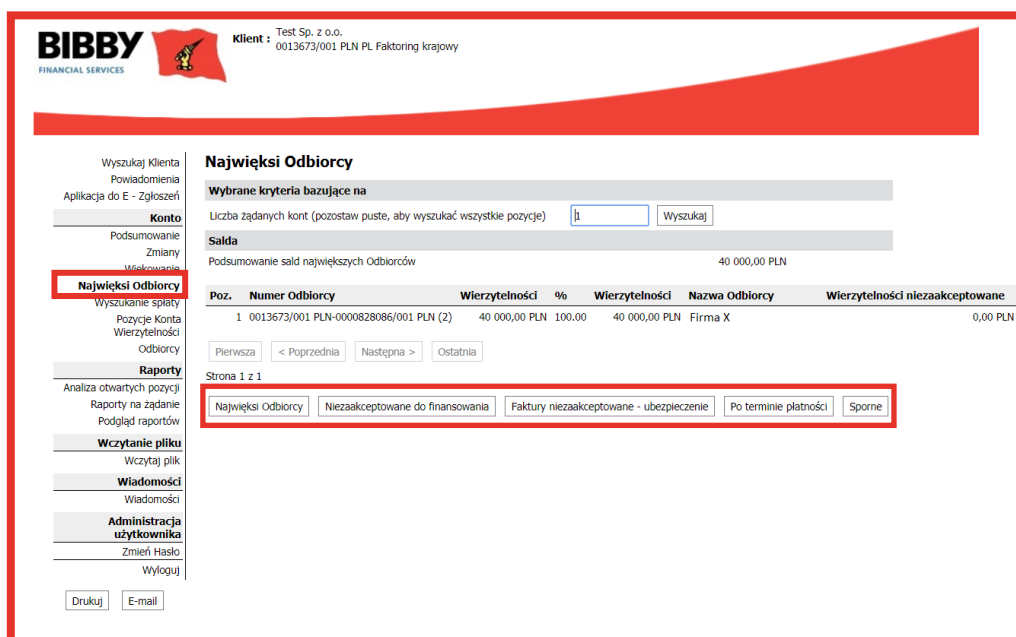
BIBBY
FINANCIAL SERVICES

Klient : Test Sp. z o.o.
0013673/001 PLN PL Faktoring krajowy

Wyszukaj Klienta
Powiadomienia
Aplikacja do E - Zgłoszeń
Konto
Podsumowanie
Zmiany
Wiekowanie
Najwięksi Odbiorcy
Wyszukanie spłaty
Pozycje Konta Wierzytelności
Odbiorcy
Raporty
Analiza otwartych pozycji
Raporty na żądanie
Podgląd raportów
Wczytanie pliku
Wczytaj plik
Wiadomości
Wiadomości
Administracja użytkownika
Zmień Hasło
Wyloguj

Drukuj
E-mail

Najwięksi Odbiorcy

Wybrane kryteria bazujące na
Liczba żądanych kont (pozostaw puste, aby wyszukać wszystkie pozycje) 1 Wyszukaj
Salda
Podsumowanie sald największych Odbiorców 40 000,00 PLN

| Poz. | Numer Odbiorcy | Wierzytelności | % | Wierzytelności | Nazwa Odbiorcy | Wierzytelności niezaakceptowane |
|---|---|---|---|---|---|---|
| 1 | 0013673/001 PLN-0000828086/001 PLN (2) | 40 000,00 PLN | 100.00 | 40 000,00 PLN | Firma X | 0,00 PLN |

Pierwsza | < Poprzednia | Następna > | Ostatnia

Strona 1 z 1

Najwięksi Odbiorcy | Niezaakceptowane do finansowania | Faktury niezaakceptowane - ubezpieczenie | Po terminie płatności | Sporne